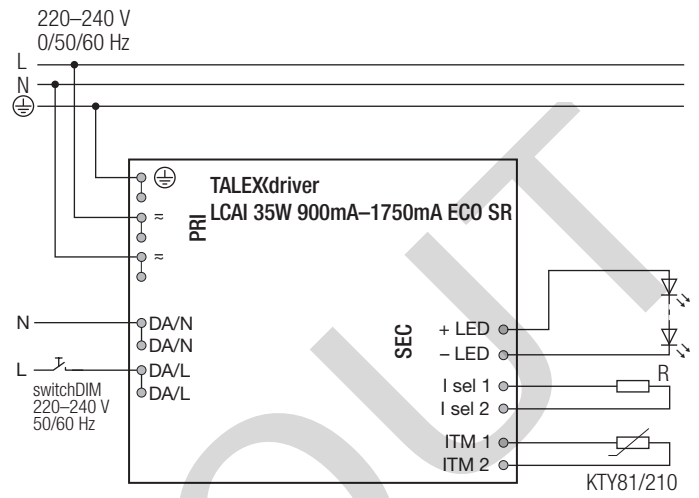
220–240 V
0/50/60 Hz

L
N
⏚

⏚
≈
≈

PRI

TALEX(driver
LCAI 35W 900mA–1750mA ECO SR

N
L
switchDIM
220–240 V
50/60 Hz

DA/N
DA/N
DA/L
DA/L

SEC

+ LED
– LED
I sel 1
I sel 2
ITM 1
ITM 2

R

KTY81/210

OUT